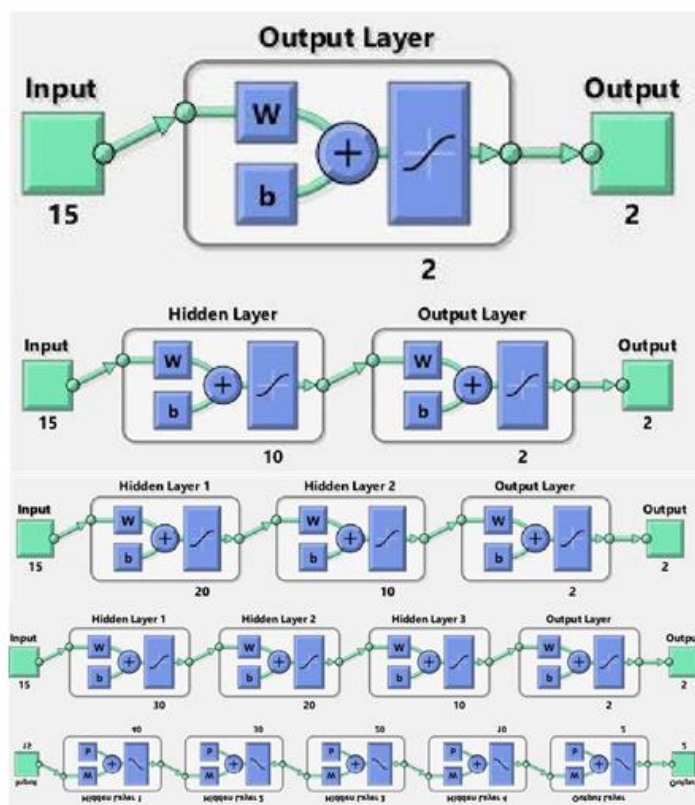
Output Layer
Input
W
b
+
Output
15
2
2

Hidden Layer
Output Layer
Input
W
b
+
W
b
+
Output
15
10
2
2

Hidden Layer 1
Hidden Layer 2
Output Layer
Input
W
b
W
b
W
b
Output
15
20
10
2
2

Hidden Layer 1
Hidden Layer 2
Hidden Layer 3
Output Layer
Input
W
b
W
b
W
b
W
b
Outpu
15
30
20
10
2
2

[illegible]